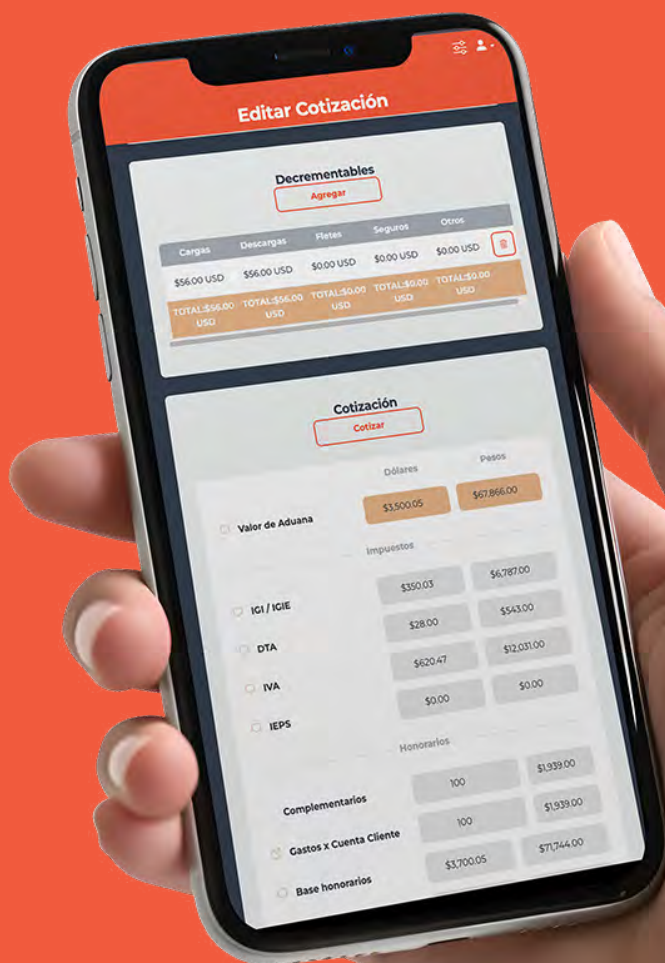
Editar Cotización

Decrementables
Agregar

| Cargas | Descargas | Fletes | Seguros | Otros |
|---|---|---|---|---|
| $56.00 USD | $56.00 USD | $0.00 USD | $0.00 USD | $0.00 USD |
| TOTAL:$56.00 USD | TOTAL:$56.00 USD | TOTAL:$0.00 USD | TOTAL:$0.00 USD | TOTAL:$0.00 USD |

Cotización
Cotizar

| | Dólares | Pesos |
|---|---|---|
| Valor de Aduana | $3,500.05 | $67,866.00 |

Impuestos

| | | |
|---|---|---|
| IGI / IGIE | $350.03 | $6,787.00 |
| DTA | $28.00 | $543.00 |
| IVA | $620.47 | $12,031.00 |
| IEPS | $0.00 | $0.00 |

Honorarios

| | | |
|---|---|---|
| Complementarios | 100 | $1,939.00 |
| Gastos x Cuenta Cliente | 100 | $1,939.00 |
| Base honorarios | $3,700.05 | $71,744.00 |